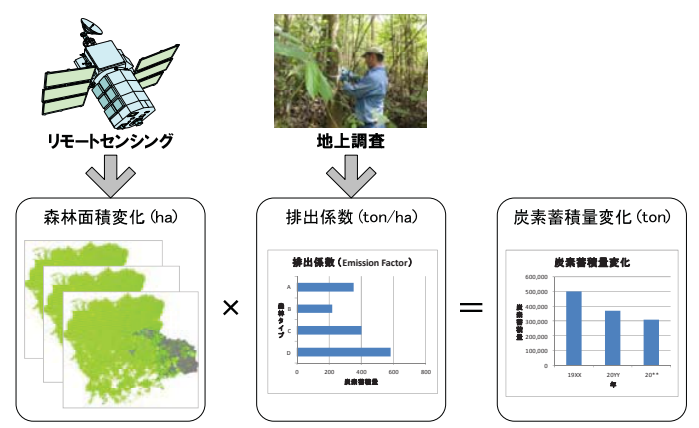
リモートセンシング

地上調査

森林面積変化 (ha)

×

排出係数 (ton/ha)

排出係数 (Emission Factor)

森林タイプ

A
B
C
D

0
200
400
600
800

炭素蓄積量

=

炭素蓄積量変化 (ton)

炭素蓄積量変化

炭素蓄積量

600,000
500,000
400,000
300,000
200,000
100,000
0

19XX
20YY
20**

年